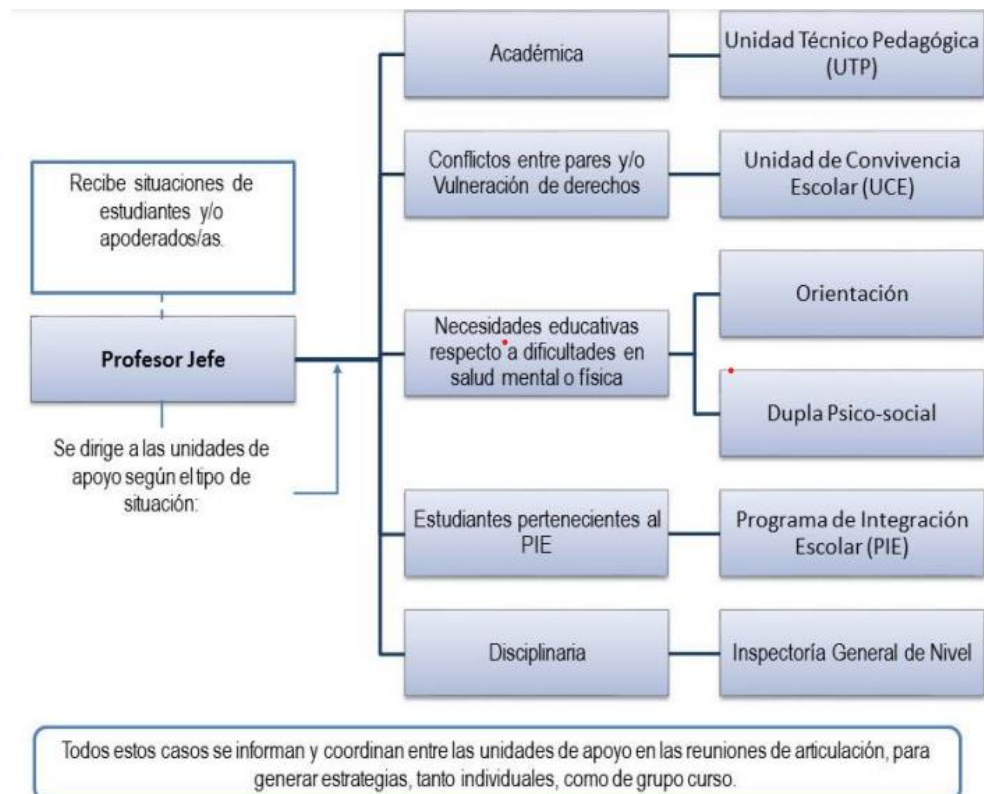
Recibe situaciones de estudiantes y/o apoderados/as.

Profesor Jefe

Se dirige a las unidades de apoyo según el tipo de situación:

Académica

Unidad Técnico Pedagógica (UTP)

Conflictos entre pares y/o Vulneración de derechos

Unidad de Convivencia Escolar (UCE)

Necesidades educativas respecto a dificultades en salud mental o física

Orientación

Dupla Psico-social

Estudiantes pertenecientes al PIE

Programa de Integración Escolar (PIE)

Disciplinaria

Inspectoría General de Nivel

Todos estos casos se informan y coordinan entre las unidades de apoyo en las reuniones de articulación, para generar estrategias, tanto individuales, como de grupo curso.